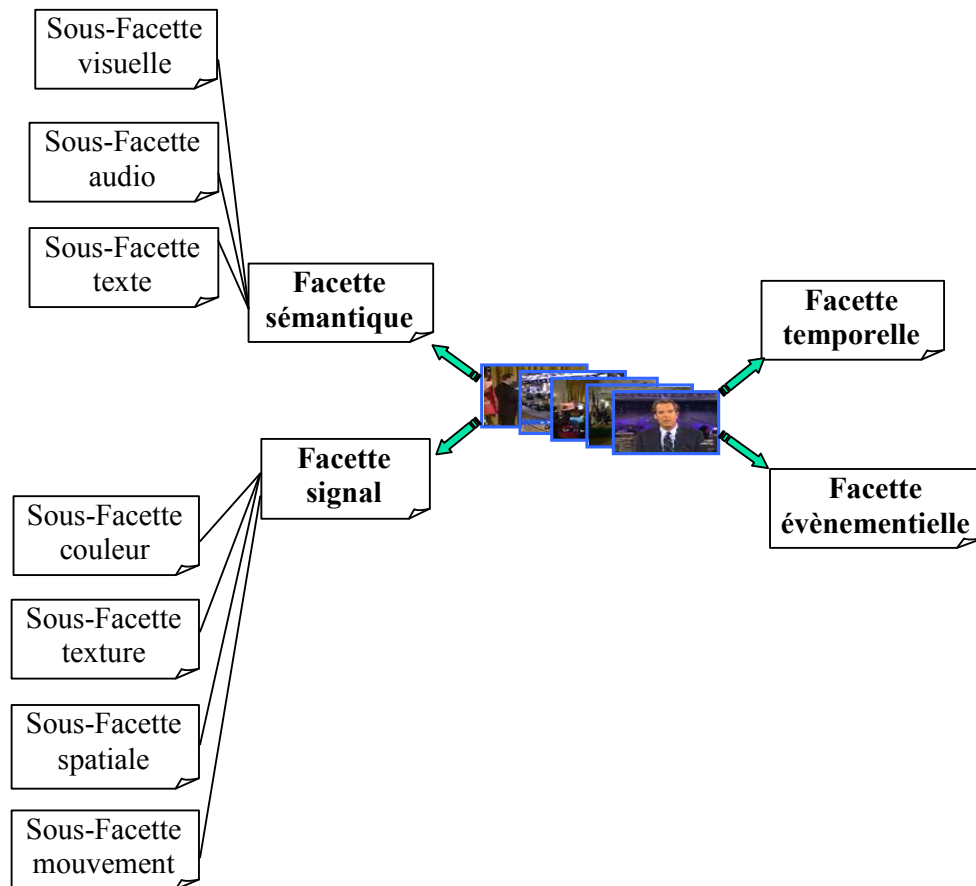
Sous-Facette visuelle

Sous-Facette audio

Sous-Facette texte

**Facette sémantique**

**Facette temporelle**

**Facette signal**

**Facette évènementielle**

Sous-Facette couleur

Sous-Facette texture

Sous-Facette spatiale

Sous-Facette mouvement